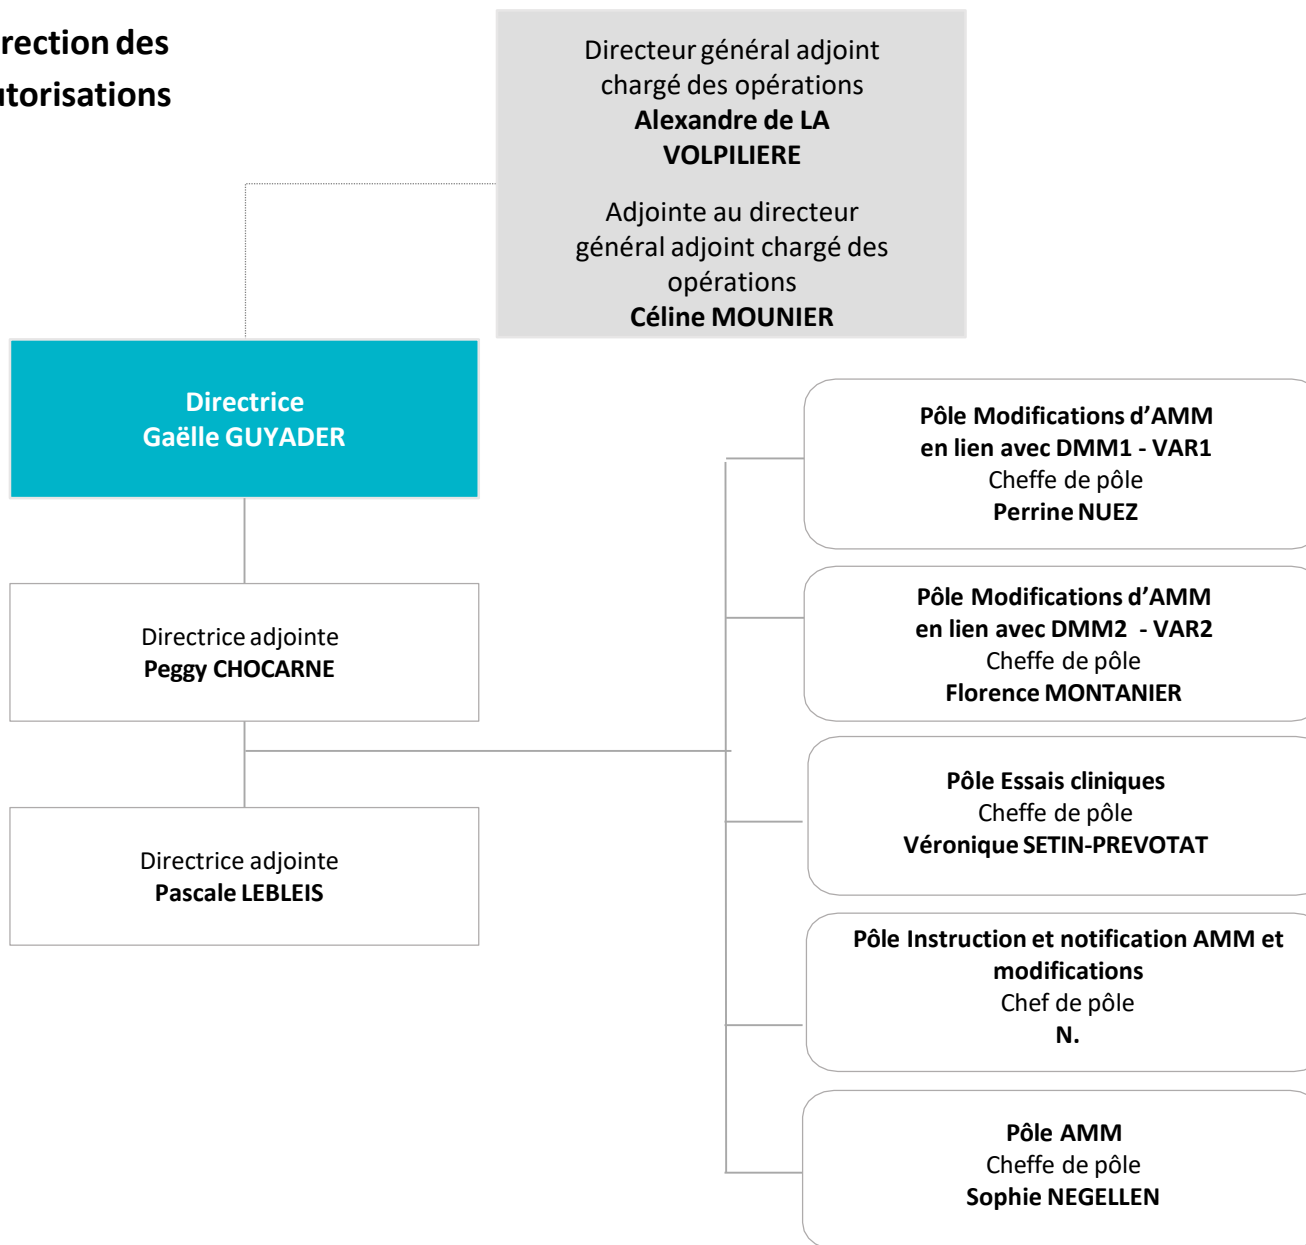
rection des
torisations

Directeur général adjoint chargé des opérations
**Alexandre de LA VOLPILIERE**

Adjointe au directeur général adjoint chargé des opérations
**Céline MOUNIER**

**Directrice**
**Gaëlle GUYADER**

Directrice adjointe
**Peggy CHOCARNE**

Directrice adjointe
**Pascale LEBLEIS**

**Pôle Modifications d'AMM en lien avec DMM1 - VAR1**
Cheffe de pôle
**Perrine NUEZ**

**Pôle Modifications d'AMM en lien avec DMM2 - VAR2**
Cheffe de pôle
**Florence MONTANIER**

**Pôle Essais cliniques**
Cheffe de pôle
**Véronique SETIN-PREVOTAT**

**Pôle Instruction et notification AMM et modifications**
Chef de pôle
**N.**

**Pôle AMM**
Cheffe de pôle
**Sophie NEGELLEN**